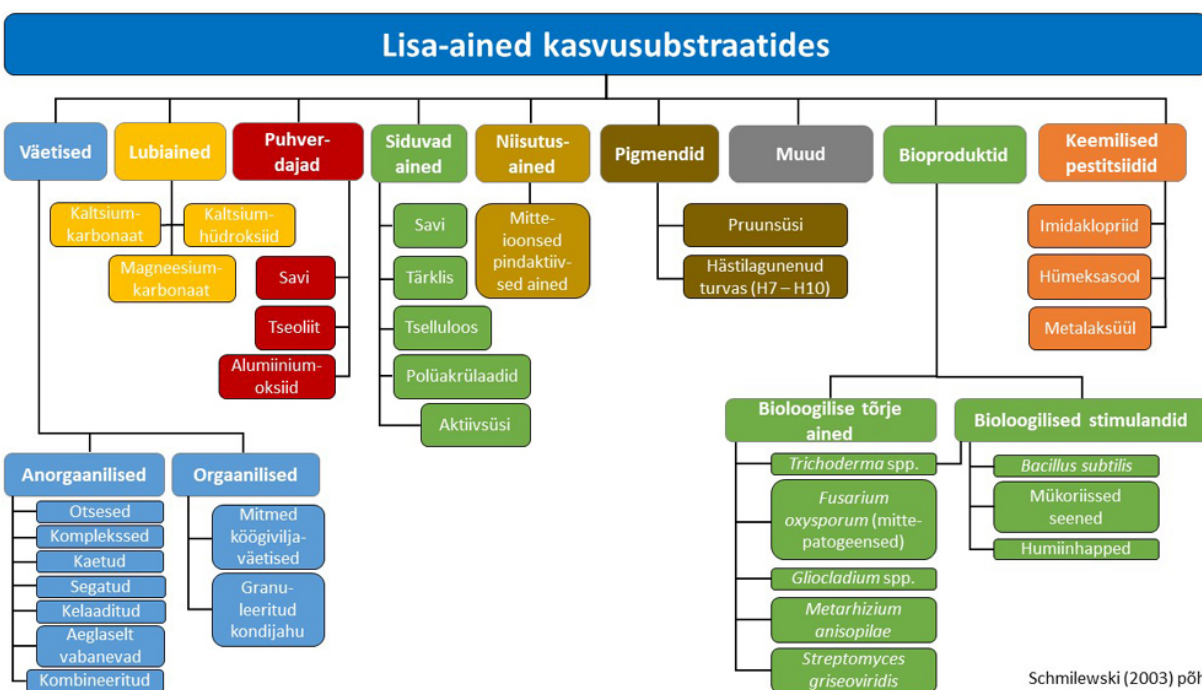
Lisa-ained kasvusubstraatides

Väetised

Lubiained

Puhverdajad

Siduvad ained

Niisutusained

Pigmendid

Muud

Bioproduktid

Keemilised pestitsiidid

Kaltsiumkarbonaat

Kaltsiumhüdroksiid

Magneesiumkarbonaat

Savi

Tseoliit

Alumiiniumoksiid

Savi

Tärklis

Tselluloos

Polüakrülaadid

Aktiivsüsi

Mitteioonsed pindaktiivsed ained

Pruunsüsi

Hästilagunenud turvas (H7 – H10)

Imidaklopriid

Hümeksasool

Metalaksüül

Bioloogilise tõrje ained

Trichoderma spp.

Fusarium oxysporum (mittepatogeensed)

Gliocladium spp.

Metarhizium anisopilae

Streptomyces griseoviridis

Bioloogilised stimulandid

Bacillus subtilis

Mükoriissed seened

Humiinhapped

Anorgaanilised

Otsesed

Komplekssed

Kaetud

Segatud

Kelaaditud

Aeglaselt vabanevad

Kombineeritud

Orgaanilised

Mitmed köögiviljaväetised

Granuleeritud kondijahu

Schmilewski (2003) põh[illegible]